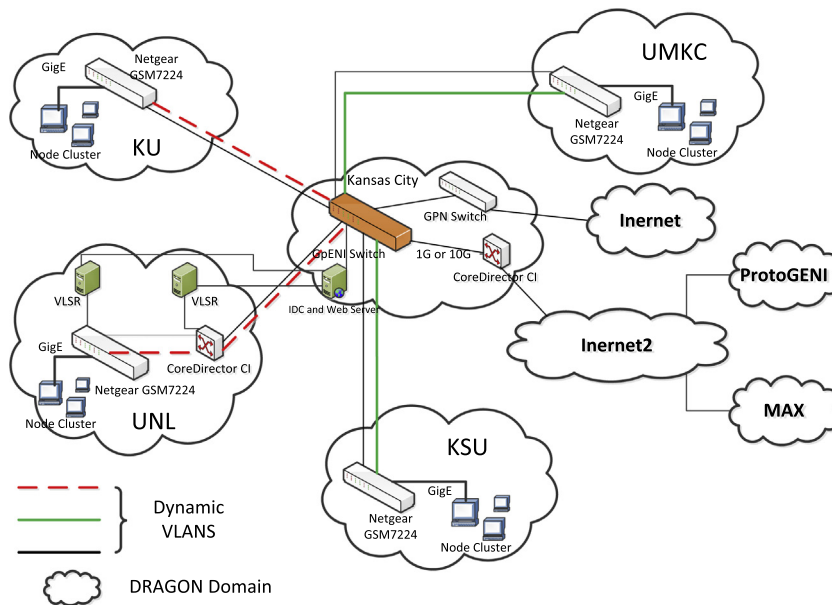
Netgear GSM7224
GigE
Node Cluster
KU

UMKC
GigE
Netgear GSM7224
Node Cluster

Kansas City
GPN Switch
GpENI Switch
1G or 10G
CoreDirector CI
IDC and Web Server

Inernet

ProtoGENI

Inernet2

MAX

VLSR
VLSR
GigE
CoreDirector CI
Netgear GSM7224
Node Cluster
UNL

KSU
GigE
Netgear GSM7224
Node Cluster

Dynamic VLANS

DRAGON Domain